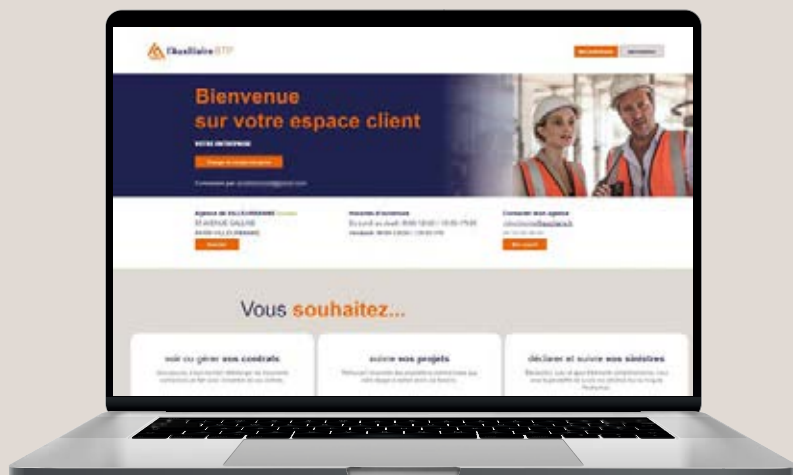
l'Auxiliaire BTP

Bienvenue
sur votre espace client

VOTRE ENTREPRISE

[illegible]

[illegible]

Agence de VILLEURBANNE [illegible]
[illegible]
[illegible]

Horaires d'ouverture
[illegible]

Contacter mon agence
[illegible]

Vous souhaitez...

voir ou gérer vos contrats
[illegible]

suivre vos projets
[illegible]

déclarer et suivre vos sinistres
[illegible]